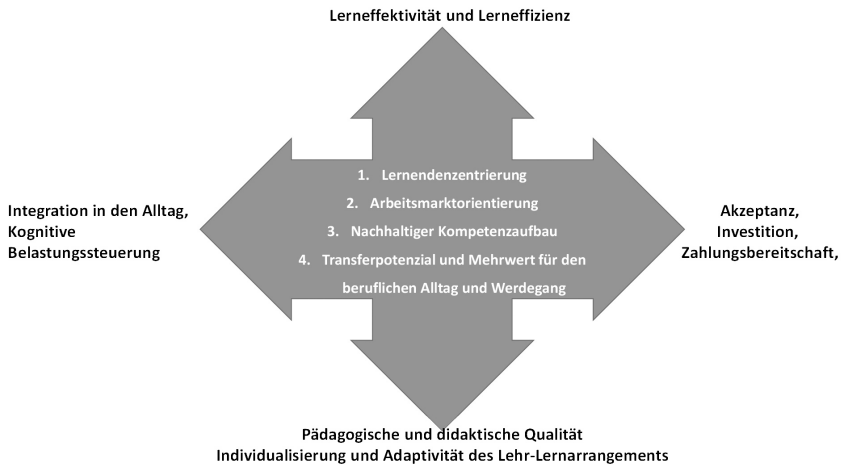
Lerneffektivität und Lerneffizienz

Integration in den Alltag, Kognitive Belastungssteuerung

1. Lernendenzentrierung
2. Arbeitsmarktorientierung
3. Nachhaltiger Kompetenzaufbau
4. Transferpotenzial und Mehrwert für den beruflichen Alltag und Werdegang

Akzeptanz, Investition, Zahlungsbereitschaft,

Pädagogische und didaktische Qualität
Individualisierung und Adaptivität des Lehr-Lernarrangements